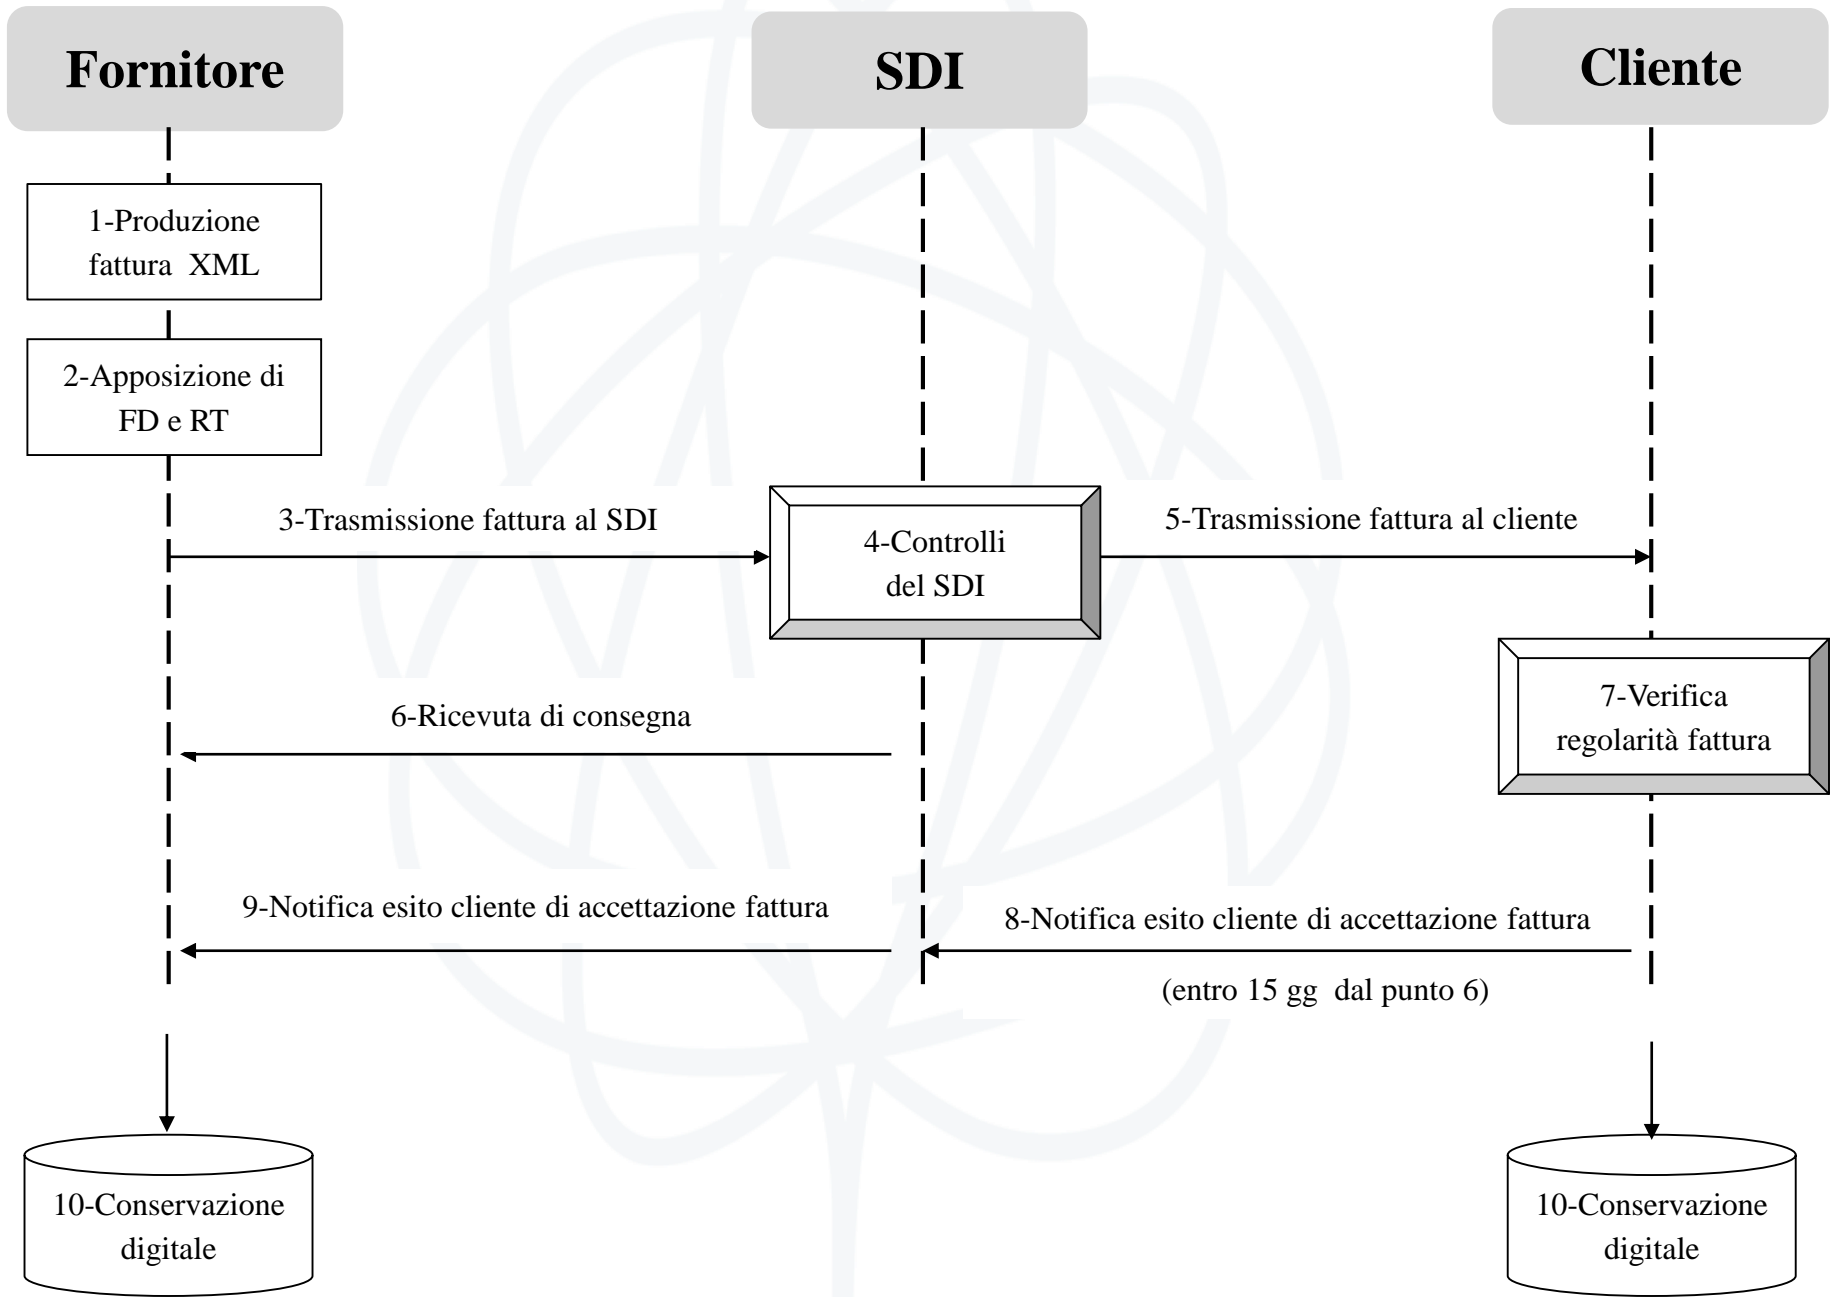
Fornitore

SDI

Cliente

1-Produzione fattura XML

2-Apposizione di FD e RT

3-Trasmissione fattura al SDI

4-Controlli del SDI

5-Trasmissione fattura al cliente

6-Ricevuta di consegna

7-Verifica regolarità fattura

9-Notifica esito cliente di accettazione fattura

8-Notifica esito cliente di accettazione fattura

(entro 15 gg dal punto 6)

10-Conservazione digitale

10-Conservazione digitale